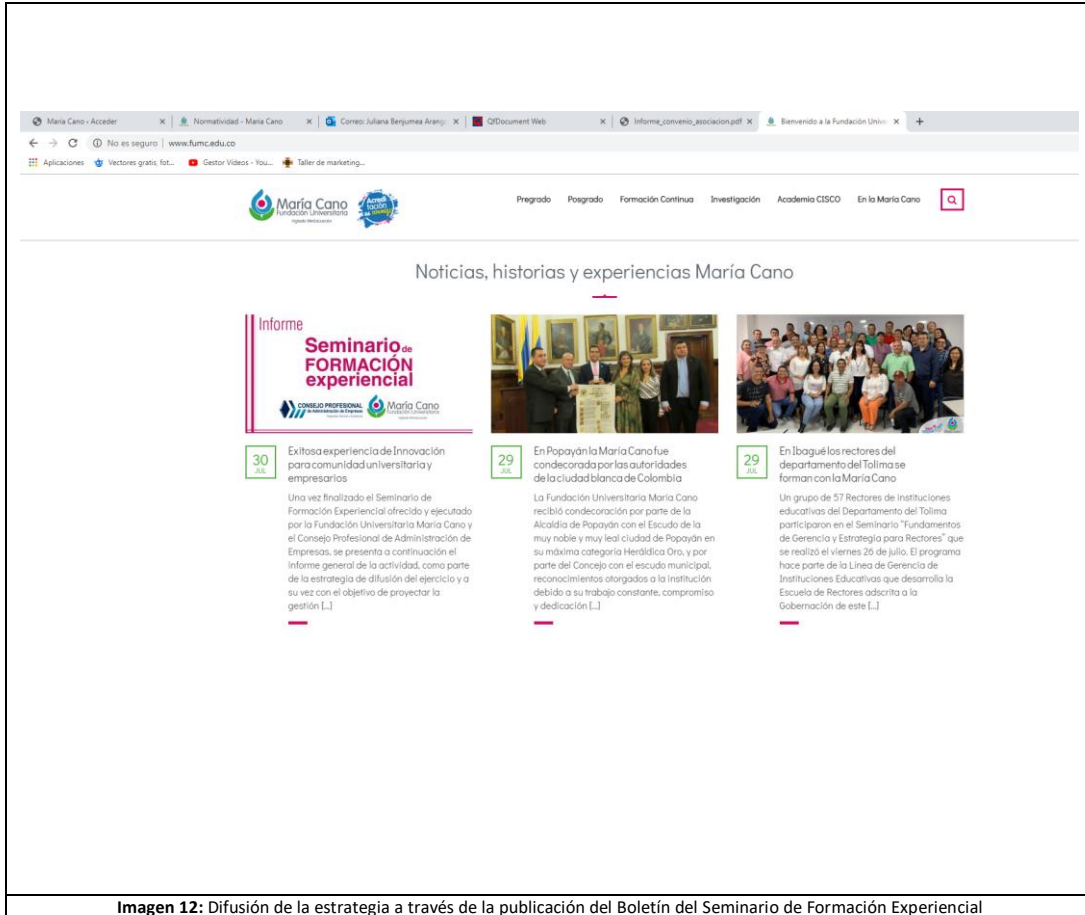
Maria Cano - Acceder × | Normatividad - Maria Cano × | Correo: Juliana Benjumea Arang × | QfDocument Web × | Informe_convenio_asociacion.pdf × | Bienvenido a la Fundación Unive × +

← → C ⓘ No es seguro | www.fumc.edu.co

Aplicaciones | Vectores gratis, fot... | Gestor Videos - You... | Taller de marketing...

María Cano Fundación Universitaria | Acreditación

Pregrado Posgrado Formación Continua Investigación Academia CISCO En la María Cano

Noticias, historias y experiencias María Cano

Informe
Seminario de FORMACIÓN experiencial
CONSEJO PROFESIONAL de Administración de Empresas | María Cano Fundación Universitaria

30 JUL
Exitosa experiencia de Innovación para comunidad universitaria y empresarios
Una vez finalizado el Seminario de Formación Experiencial ofrecido y ejecutado por la Fundación Universitaria María Cano y el Consejo Profesional de Administración de Empresas, se presenta a continuación el informe general de la actividad, como parte de la estrategia de difusión del ejercicio y a su vez con el objetivo de proyectar la gestión […]

29 JUL
En Popayán la María Cano fue condecorada por las autoridades de la ciudad blanca de Colombia
La Fundación Universitaria María Cano recibió condecoración por parte de la Alcaldía de Popayán con el Escudo de la muy noble y muy leal ciudad de Popayán en su máxima categoría Heráldica Oro, y por parte del Concejo con el escudo municipal, reconocimientos otorgados a la institución debido a su trabajo constante, compromiso y dedicación […]

29 JUL
En Ibagué los rectores del departamento del Tolima se forman con la María Cano
Un grupo de 57 Rectores de instituciones educativas del Departamento del Tolima participaron en el Seminario "Fundamentos de Gerencia y Estrategia para Rectores" que se realizó el viernes 26 de julio. El programa hace parte de la Línea de Gerencia de Instituciones Educativas que desarrolla la Escuela de Rectores adscrita a la Gobernación de este […]

**Imagen 12:** Difusión de la estrategia a través de la publicación del Boletín del Seminario de Formación Experiencial